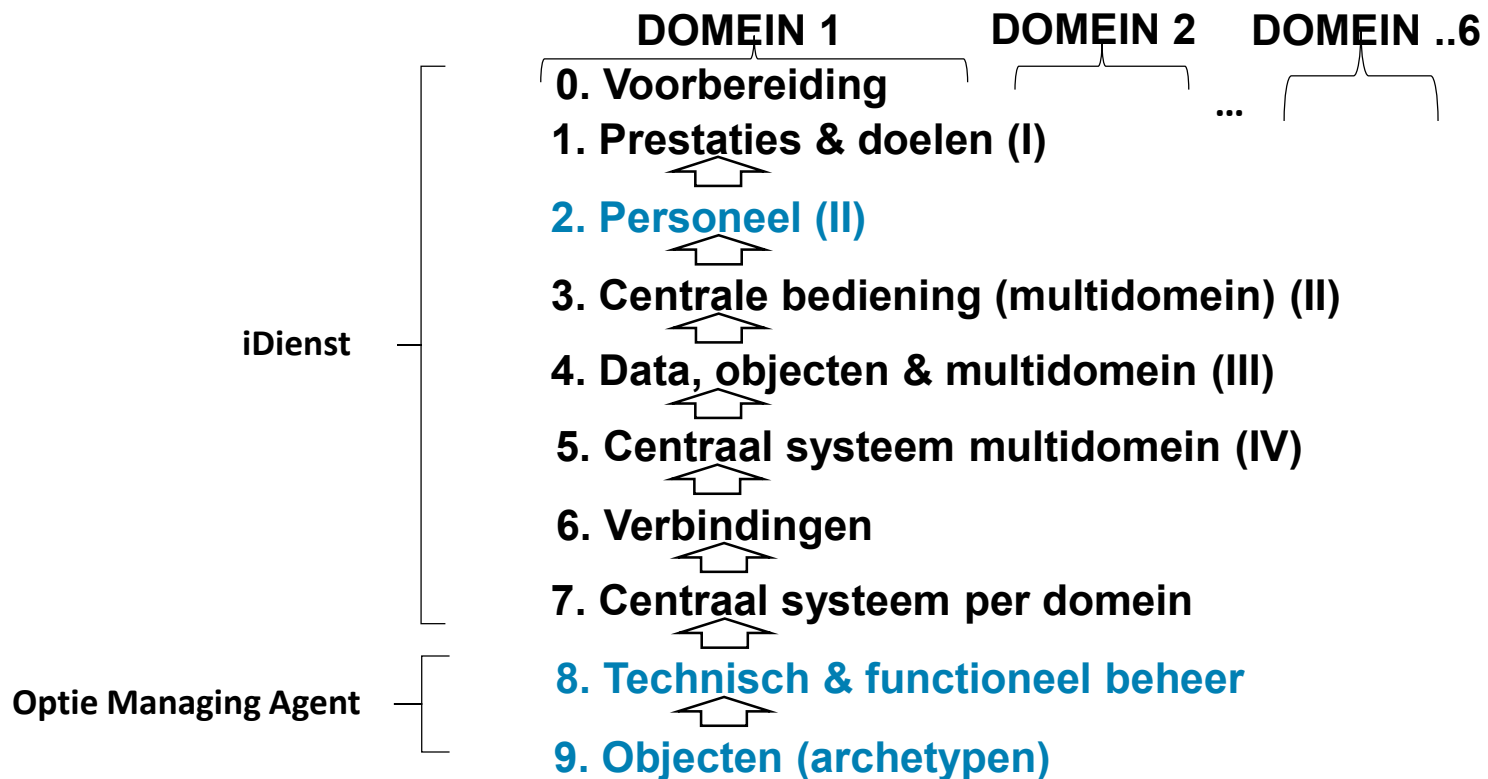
DOMEIN 1
DOMEIN 2
DOMEIN ..6

...

0. Voorbereiding
1. Prestaties & doelen (I)
2. Personeel (II)
3. Centrale bediening (multidomein) (II)
4. Data, objecten & multidomein (III)
5. Centraal systeem multidomein (IV)
6. Verbindingen
7. Centraal systeem per domein
8. Technisch & functioneel beheer
9. Objecten (archetypen)

iDienst

Optie Managing Agent